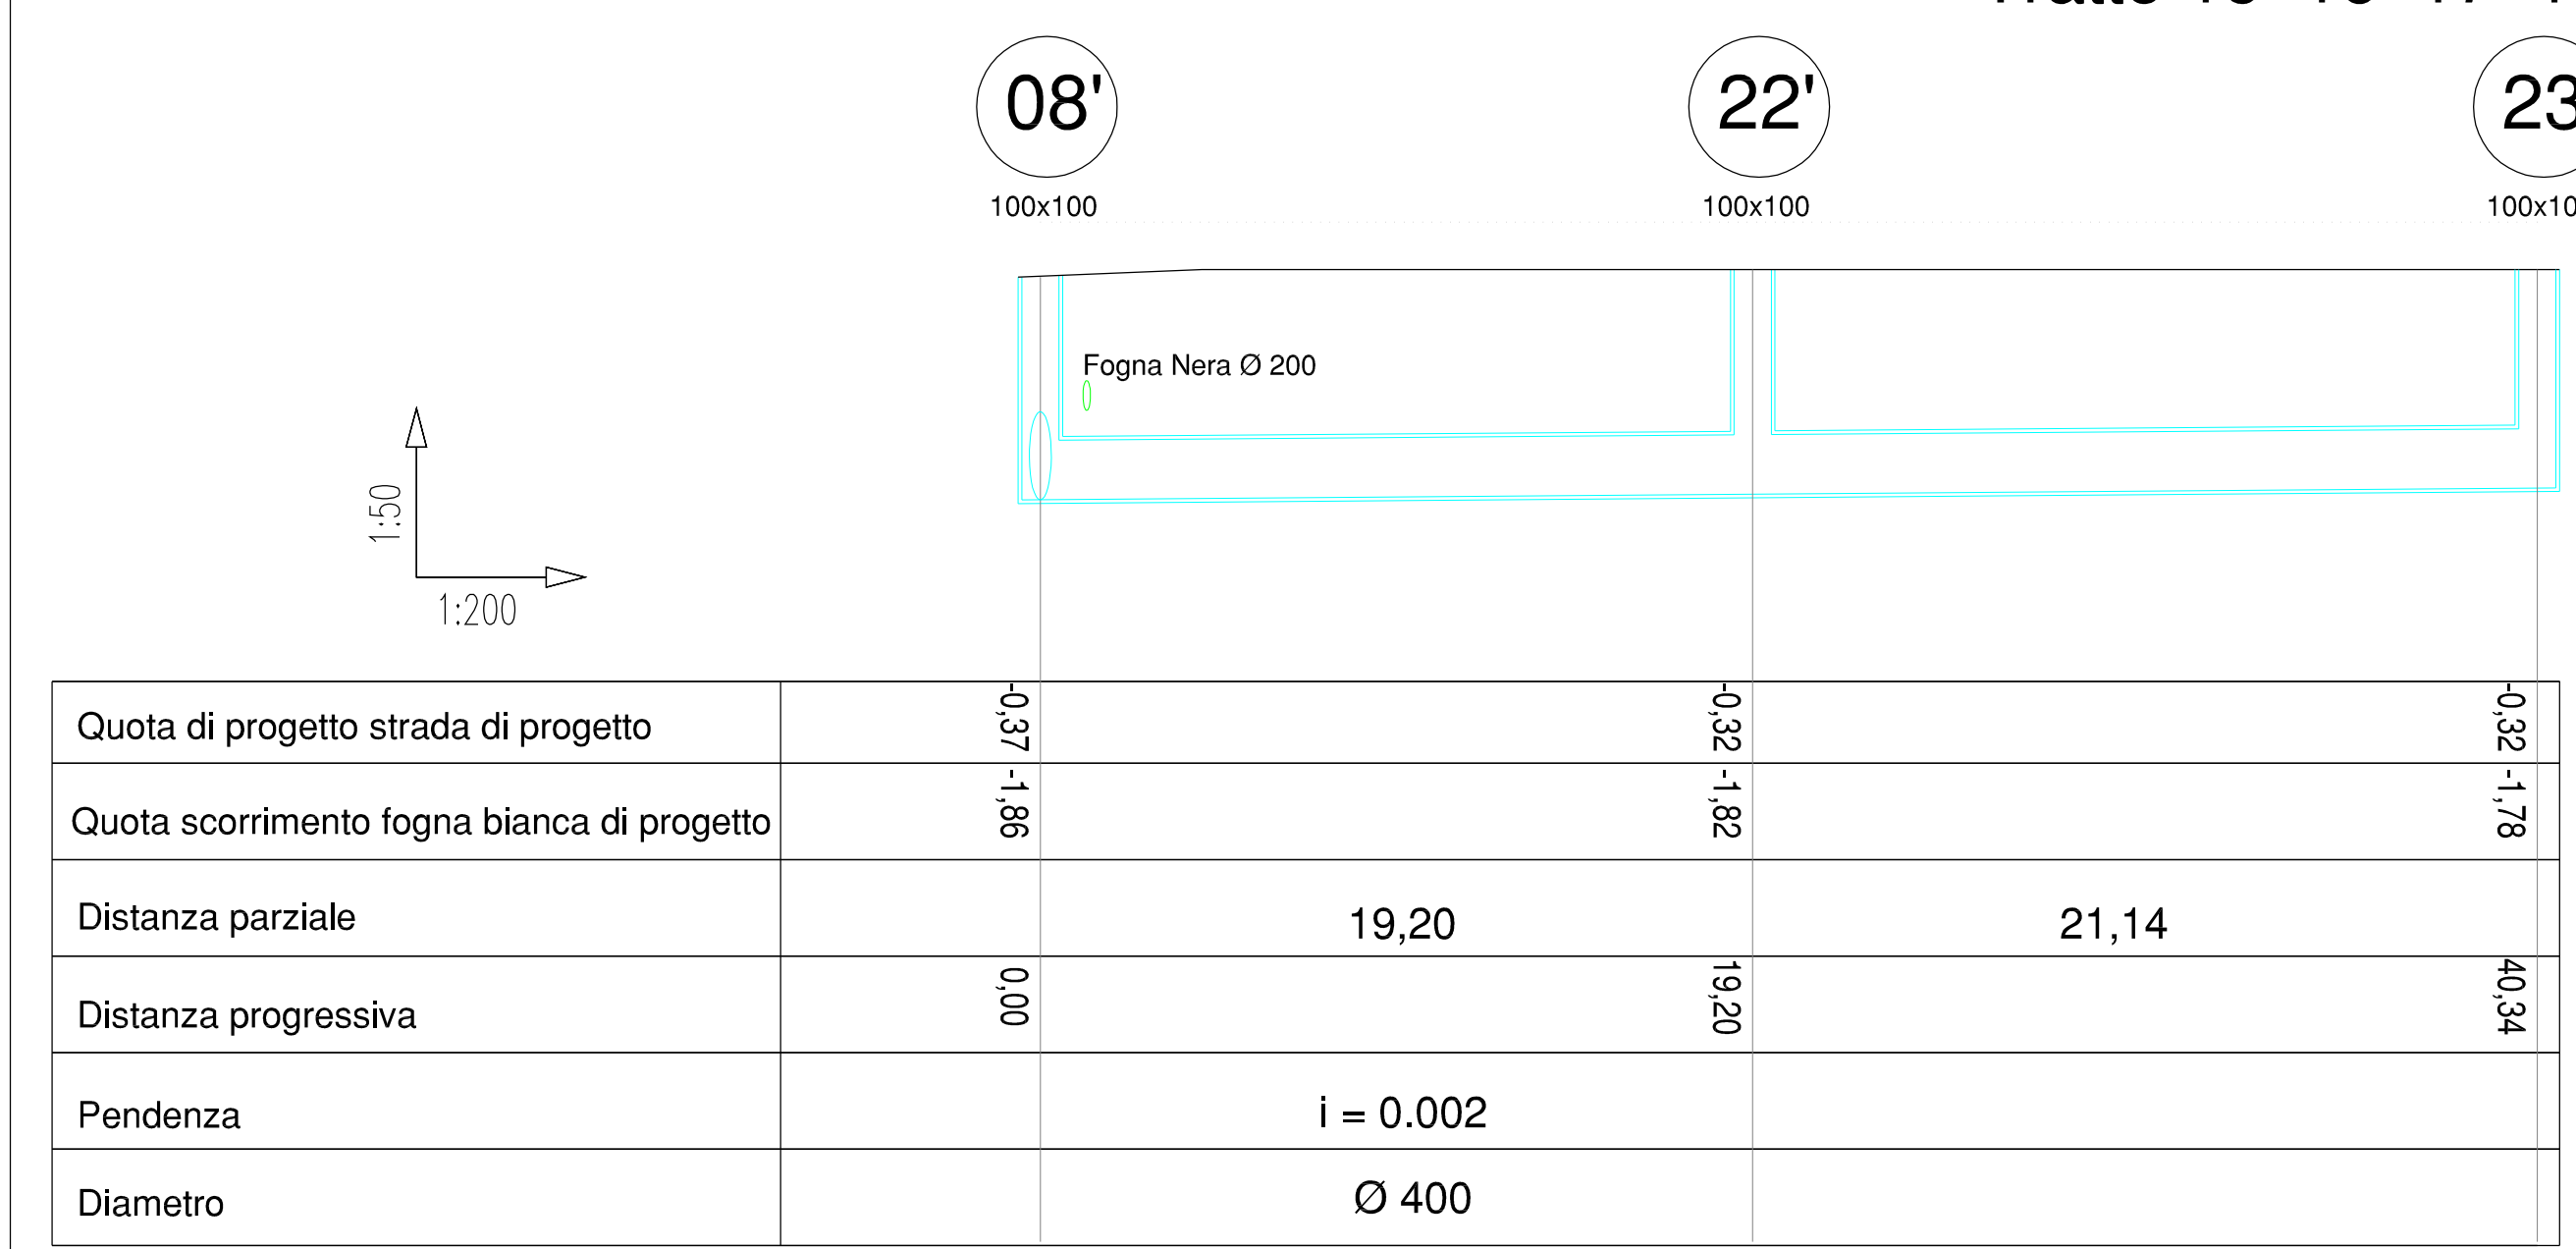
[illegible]

08'
100x100

22'
100x100

23
100x10

Fogna Nera Ø 200

1:50

1:200

| Quota di progetto strada di progetto | -0,37 | | -0,32 | | -0,32 |
|---|---|---|---|---|---|
| Quota scorrimento fogna bianca di progetto | -1,86 | | -1,82 | | -1,78 |
| Distanza parziale | | 19,20 | | 21,14 | |
| Distanza progressiva | 0,00 | | 19,20 | | 40,34 |
| Pendenza | | i = 0.002 | | | |
| Diametro | | Ø 400 | | | |